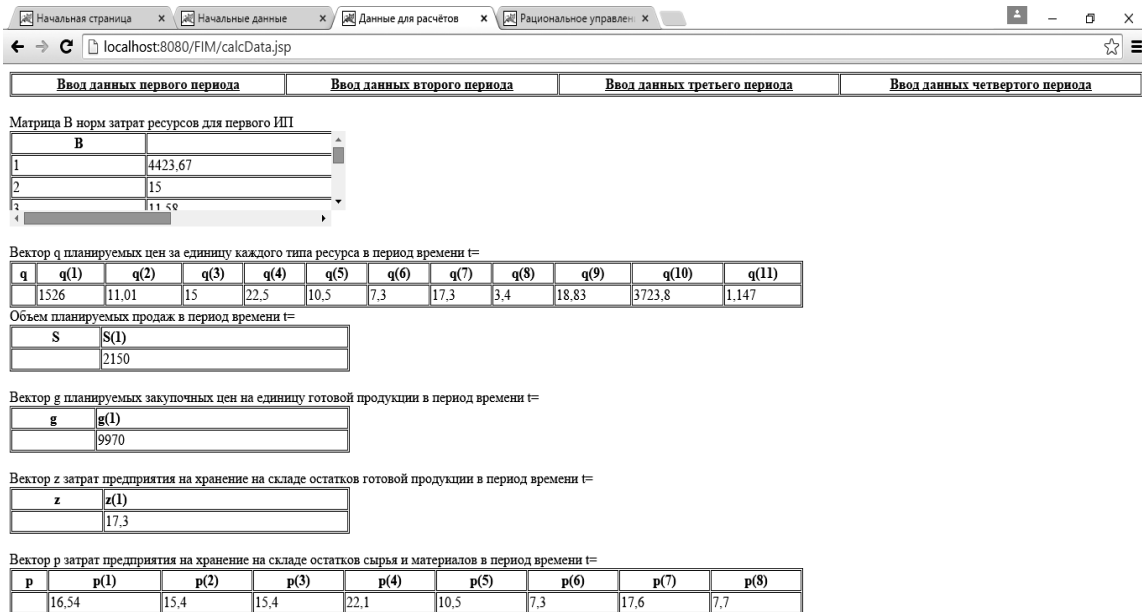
Начальная страница × Начальные данные × Данные для расчётов × Рациональное управлен ×

localhost:8080/FIM/calcData.jsp

| Ввод данных первого периода | Ввод данных второго периода | Ввод данных третьего периода | Ввод данных четвертого периода |
|---|---|---|---|

Матрица B норм затрат ресурсов для первого ИП

| B | |
|---|---|
| 1 | 4423,67 |
| 2 | 15 |
| 3 | 11,58 |

Вектор q планируемых цен за единицу каждого типа ресурса в период времени t=

| q | q(1) | q(2) | q(3) | q(4) | q(5) | q(6) | q(7) | q(8) | q(9) | q(10) | q(11) |
|---|---|---|---|---|---|---|---|---|---|---|---|
| | 1526 | 11,01 | 15 | 22,5 | 10,5 | 7,3 | 17,3 | 3,4 | 18,83 | 3723,8 | 1,147 |

Объем планируемых продаж в период времени t=

| S | S(1) |
|---|---|
| | 2150 |

Вектор g планируемых закупочных цен на единицу готовой продукции в период времени t=

| g | g(1) |
|---|---|
| | 9970 |

Вектор z затрат предприятия на хранение на складе остатков готовой продукции в период времени t=

| z | z(1) |
|---|---|
| | 17,3 |

Вектор p затрат предприятия на хранение на складе остатков сырья и материалов в период времени t=

| p | p(1) | p(2) | p(3) | p(4) | p(5) | p(6) | p(7) | p(8) |
|---|---|---|---|---|---|---|---|---|
| | 16,54 | 15,4 | 15,4 | 22,1 | 10,5 | 7,3 | 17,6 | 7,7 |